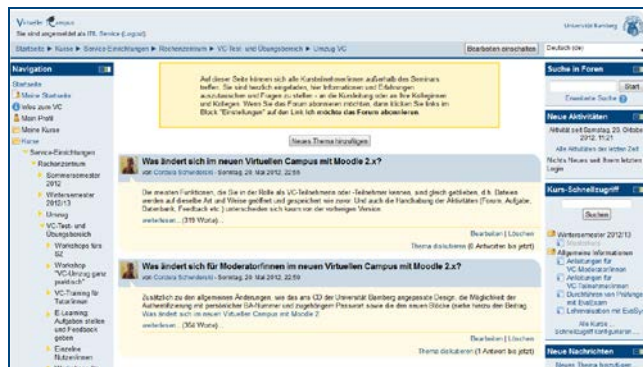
Virtueller Campus
Sie sind angemeldet als ITL Service (Logout)

Universität Bamberg

Startseite ▶ Kurse ▶ Service-Einrichtungen ▶ Rechenzentrum ▶ VC-Test- und Übungsbereich ▶ Umzug VC

Bearbeiten einschalten

Deutsch (de)

Navigation

Startseite
Meine Startseite
Infos zum VC
Mein Profil
Meine Kurse
Kurse
Service-Einrichtungen
Rechenzentrum
Sommersemester 2012
Wintersemester 2012/13
Umzug
VC-Test- und Übungsbereich
Workshops fürs SZ
Workshop "VC-Umzug ganz praktisch"
VC-Training für Tutor/innen
E-Learning: Aufgaben stellen und Feedback geben
Einzelne Nutzer/innen

Auf dieser Seite können sich alle Kursteilnehmer/innen außerhalb des Seminars treffen. Sie sind herzlich eingeladen, hier Informationen und Erfahrungen auszutauschen und Fragen zu stellen - an die Kursleitung oder an Ihre Kolleginnen und Kollegen. Wenn Sie das Forum abonnieren möchten, dann klicken Sie links im Block "Einstellungen" auf den Link Ich möchte das Forum abonnieren.

Neues Thema hinzufügen

Was ändert sich im neuen Virtuellen Campus mit Moodle 2.x?
von Cordula Schwiderski - Samstag, 26. Mai 2012, 22:59

Die meisten Funktionen, die Sie in der Rolle als VC-Teilnehmerin oder -Teilnehmer kennen, sind gleich geblieben, d.h. Dateien werden auf dieselbe Art und Weise geöffnet und gespeichert wie zuvor. Und auch die Handhabung der Aktivitäten (Forum, Aufgabe, Datenbank, Feedback etc.) unterscheiden sich kaum von der vorherigen Version.
weiterlesen... (315 Worte)

Bearbeiten | Löschen
Thema diskutieren (0 Antworten bis jetzt)

Was ändert sich für Moderator/innen im neuen Virtuellen Campus mit Moodle 2.x?
von Cordula Schwiderski - Samstag, 26. Mai 2012, 22:59

Zusätzlich zu den allgemeinen Änderungen, wie das ans CD der Universität Bamberg angepasste Design, die Möglichkeit der Authentifizierung mit persönlicher BA-Nummer und zugehörigem Passwort sowie die den neuen Blöcke (siehe hierzu den Beitrag Was ändert sich im neuen Virtuellen Campus mit Moodle 2.
weiterlesen... (354 Worte)

Bearbeiten | Löschen
Thema diskutieren (1 Antwort bis jetzt)

Suche in Foren
Start
Erweiterte Suche

Neue Aktivitäten
Aktivität seit Samstag, 20. Oktober 2012, 11:21
Alle Aktivitäten der letzten Zeit
Nichts Neues seit Ihrem letzten Login

Kurs-Schnellzugriff
Suchen
Wintersemester 2012/13
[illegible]
Allgemeine Informationen
Anleitungen für VC-Moderator/innen
Anleitungen für VC-Teilnehmer/innen
Durchführen von Prüfungen mit EvaExam
Lehrevaluation mit EvaSys
Alle Kurse ...
Schnellzugriff konfigurieren ...

Neue Nachrichten
Neues Thema hinzufügen